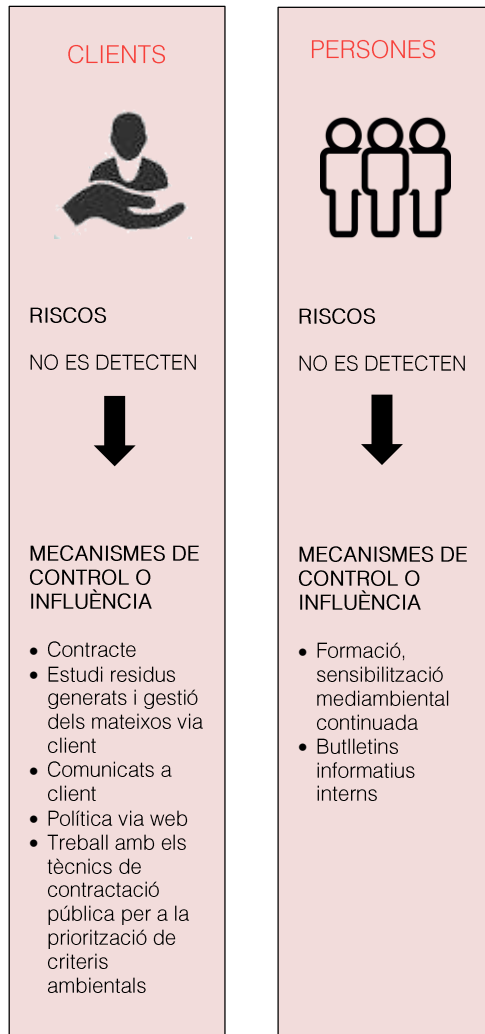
CLIENTS

RISCOS

NO ES DETECTEN

MECANISMES DE CONTROL O INFLUÈNCIA

- Contracte
- Estudi residus generats i gestió dels mateixos via client
- Comunicats a client
- Política via web
- Treball amb els tècnics de contractació pública per a la priorització de criteris ambientals

PERSONES

RISCOS

NO ES DETECTEN

MECANISMES DE CONTROL O INFLUÈNCIA

- Formació, sensibilització mediambiental continuada
- Butlletins informatius interns